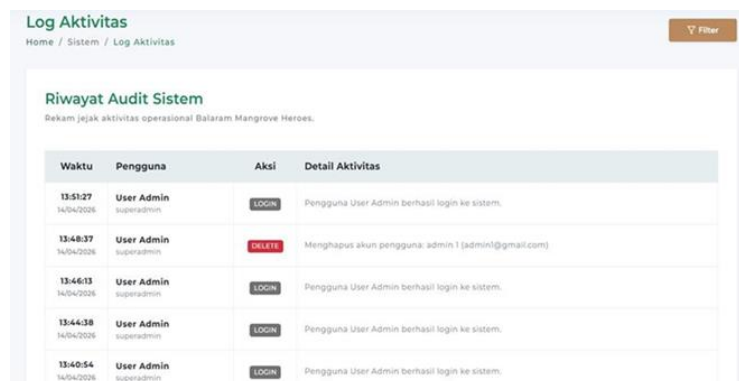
Log Aktivitas
Home / Sistem / Log Aktivitas

Filter

Riwayat Audit Sistem
Rekam jejak aktivitas operasional Balaram Mangrove Heroes.

| Waktu | Pengguna | Aksi | Detail Aktivitas |
|---|---|---|---|
| 13:51:27 14/04/2026 | User Admin superadmin | LOGIN | Pengguna User Admin berhasil login ke sistem. |
| 13:48:37 14/04/2026 | User Admin superadmin | DELETE | Menghapus akun pengguna: admin 1 (admin1@gmail.com) |
| 13:46:13 14/04/2026 | User Admin superadmin | LOGIN | Pengguna User Admin berhasil login ke sistem. |
| 13:44:38 14/04/2026 | User Admin superadmin | LOGIN | Pengguna User Admin berhasil login ke sistem. |
| 13:40:54 14/04/2026 | User Admin superadmin | LOGIN | Pengguna User Admin berhasil login ke sistem. |